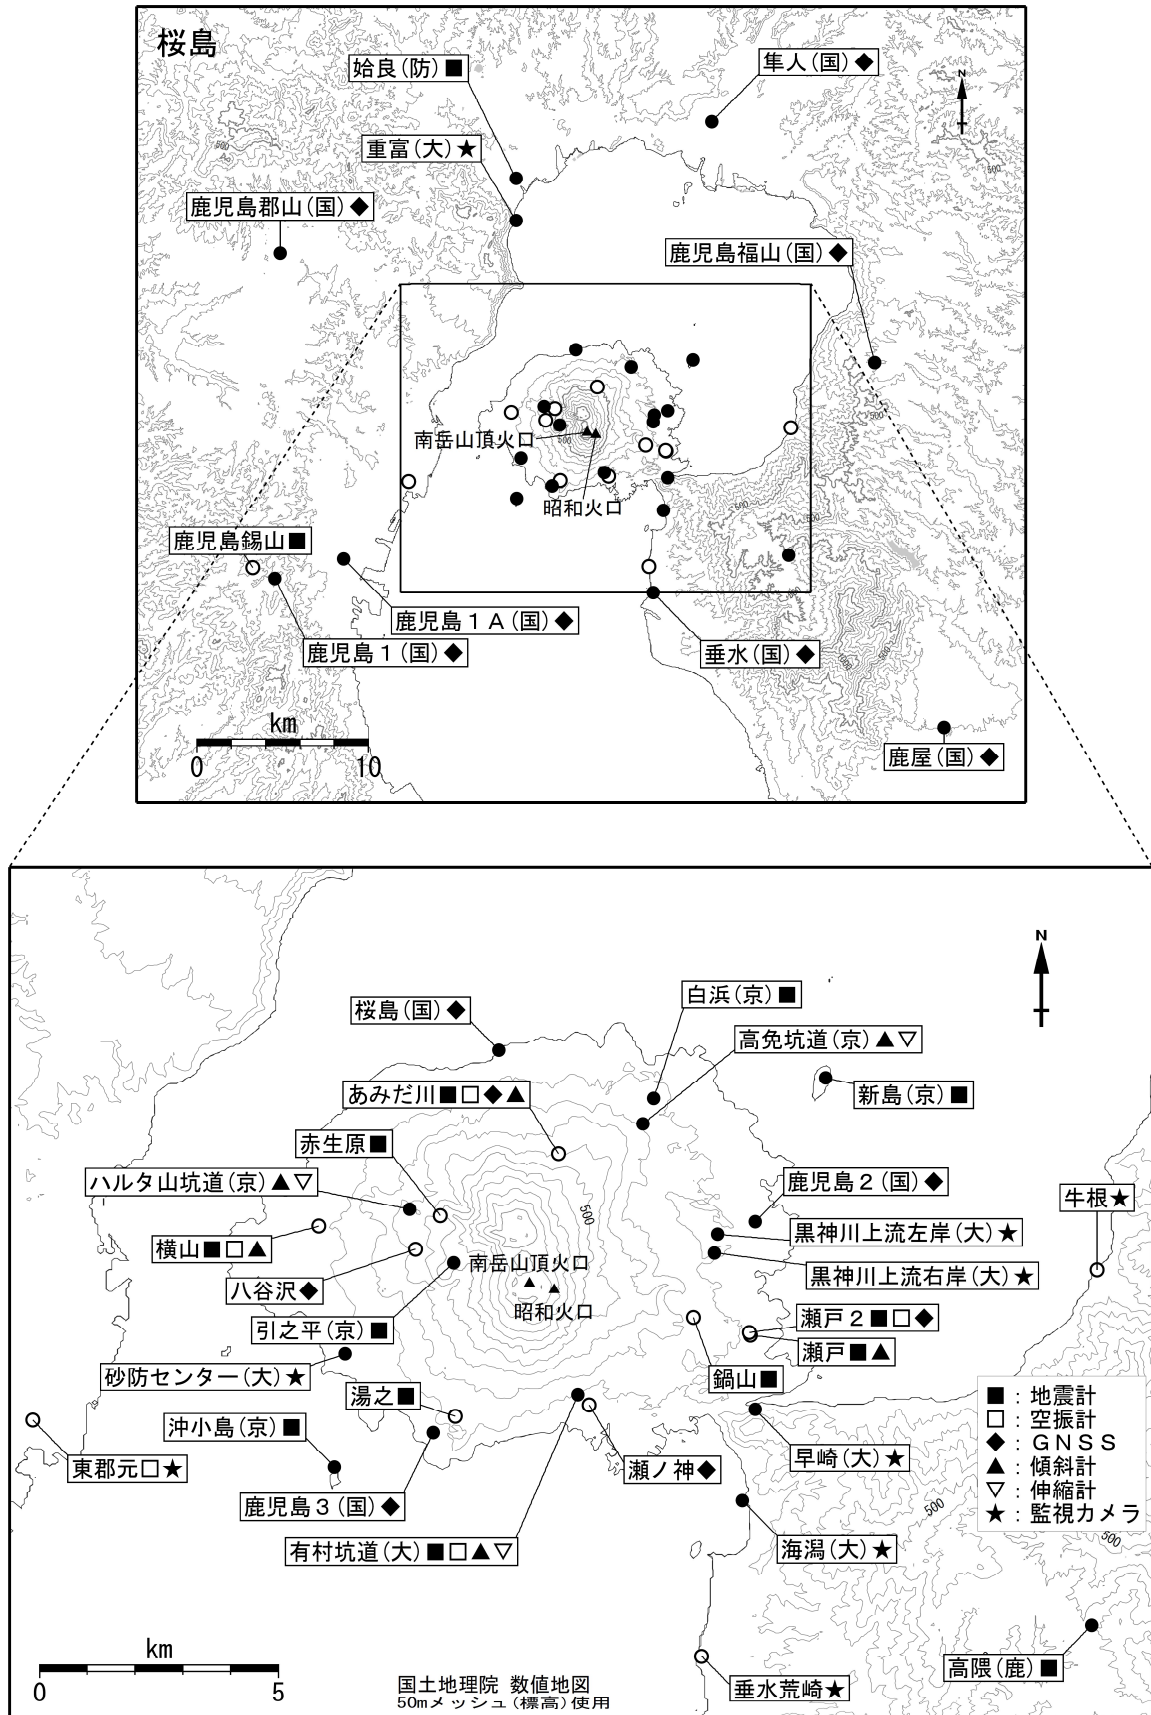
桜島

始良(防)■

隼人(国)◆

N

重富(大)★

500

鹿児島郡山(国)◆

鹿児島福山(国)◆

500

南岳山頂火口

昭和火口

500

鹿児島錫山■

鹿児島1A(国)◆

鹿児島1(国)◆

垂水(国)◆

km

0

10

鹿屋(国)◆

N

桜島(国)◆

白浜(京)■

高免坑道(京)▲▽

新島(京)■

あみだ川■□◆▲

赤生原■

ハルタ山坑道(京)▲▽

鹿児島2(国)◆

牛根★

500

黒神川上流左岸(大)★

横山■□▲

八谷沢◆

南岳山頂火口

黒神川上流右岸(大)★

昭和火口

引之平(京)■

瀬戸2■□◆

瀬戸■▲

砂防センター(大)★

鍋山■

■:地震計
□:空振計
◆:GNSS
▲:傾斜計
▽:伸縮計
★:監視カメラ

湯之■

沖小島(京)■

早崎(大)★

東郡元□★

瀬ノ神◆

500

鹿児島3(国)◆

500

有村坑道(大)■□▲▽

海潟(大)★

km

0

5

国土地理院 数値地図
50mメッシュ(標高)使用

高隈(鹿)■

垂水荒崎★